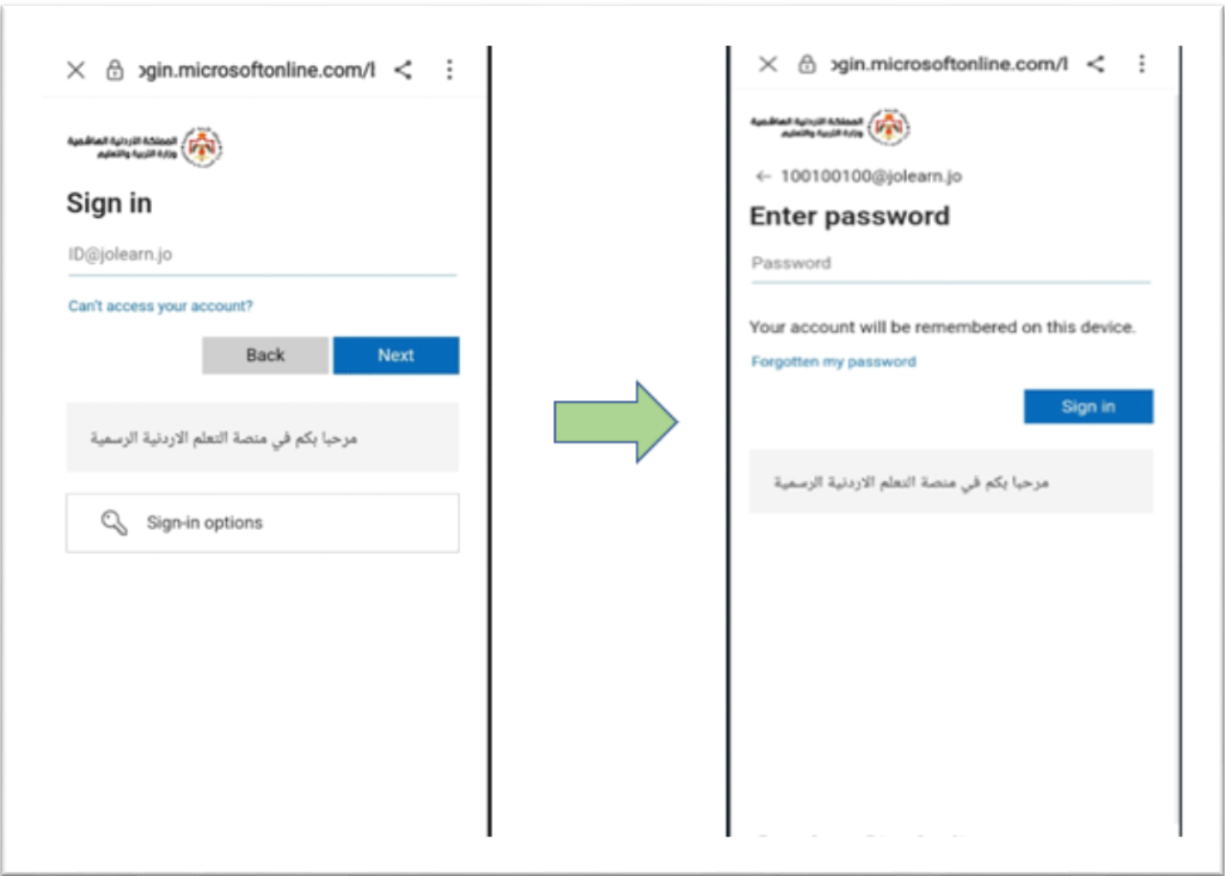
›gin.microsoftonline.com/l

المملكة الأردنية الهاشمية
وزارة التربية والتعليم

Sign in

ID@jolearn.jo

Can't access your account?

Back

Next

مرحبا بكم في منصة التعلم الاردنية الرسمية

Sign-in options

›gin.microsoftonline.com/l

المملكة الأردنية الهاشمية
وزارة التربية والتعليم

← 100100100@jolearn.jo

Enter password

Password

Your account will be remembered on this device.

Forgotten my password

Sign in

مرحبا بكم في منصة التعلم الاردنية الرسمية